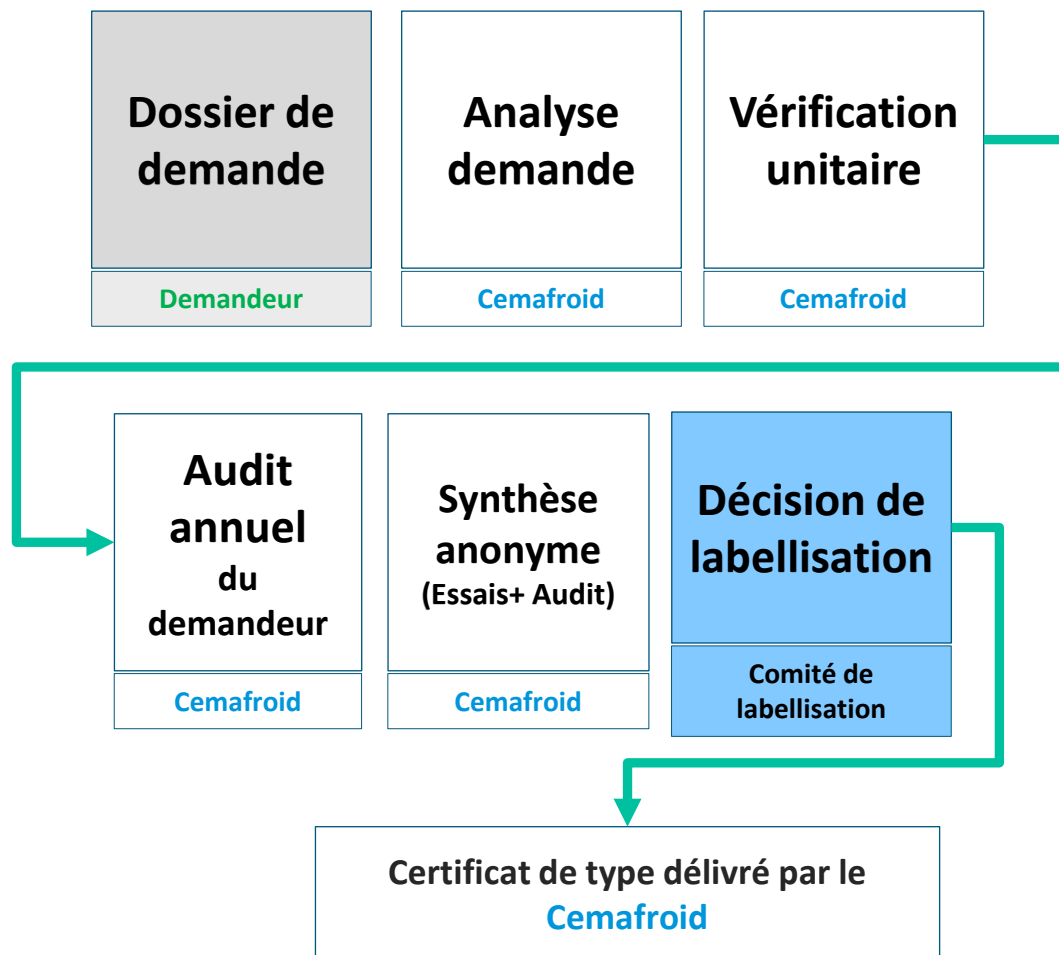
Dossier de demande

Demandeur

Analyse demande

Cemafroid

Vérification unitaire

Cemafroid

Audit annuel du demandeur

Cemafroid

Synthèse anonyme (Essais+ Audit)

Cemafroid

Décision de labellisation

Comité de labellisation

Certificat de type délivré par le Cemafroid